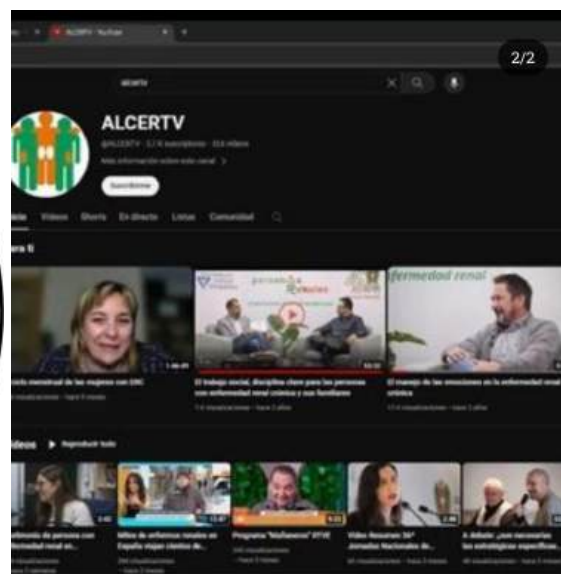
ALCERTV - YouTube

2/2

alcertv

ALCERTV

@ALCERTV · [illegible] suscriptores · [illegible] vídeos

Más información sobre este canal >

Suscribirme

Inicio Vídeos Shorts En directo Listas Comunidad

Para ti

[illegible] ciclo menstrual de las mujeres con ERC

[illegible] visualizaciones · hace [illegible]

personas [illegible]

El trabajo social, disciplina clave para las personas con enfermedad renal crónica y sus familiares

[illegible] visualizaciones · hace 2 años

enfermedad renal

El manejo de las emociones en la enfermedad renal crónica

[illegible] visualizaciones · hace 1 año

Vídeos ▶ Reproducir todo

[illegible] persona con enfermedad renal en...

Miles de enfermos renales en España viajan cientos de...

Programa "Mañaneros" RTVE

Vídeo Resumen 36º Jornadas Nacionales de...

A debate: ¿son necesarias las estrategias específicas...